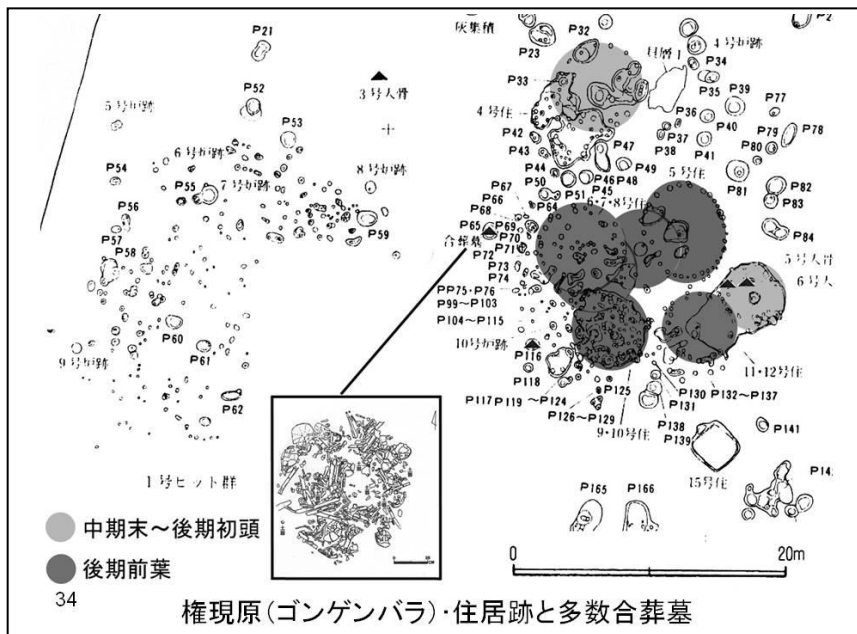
灰集積
P2
P21
P32
P23
貝層1
4号住跡
P33
P34
P52
3号人骨
5号址跡
P35
P39
P77
P53
4号住
P36
P42
P37
P40
P79
P78
6号址跡
8号址跡
P38
P80
P43
P47
P41
P49
P54
P44
5号住
P55
7号址跡
P50
P46
P48
P81
P82
P51
P45
P67
6・7・8号住
P83
P56
P66
P64
P68
P59
P65
P69
P70
P84
合葬墓
P57
P71
P72
5号人骨
P58
P73
6号人
P74
PP75・P76
P99～P103
P104～P115
P60
10号址跡
9号址跡
P61
P116
11・12号住
P118
P125
P130
P132～P137
P62
P117
P119
～P124
P126～P129
P131
9・10号住
P138
P139
P141
1号ピット群
15号住
P14
P165
P166
中期末～後期初頭
後期前葉
0
20m
34
権現原(ゴンゲンバラ)・住居跡と多数合葬墓